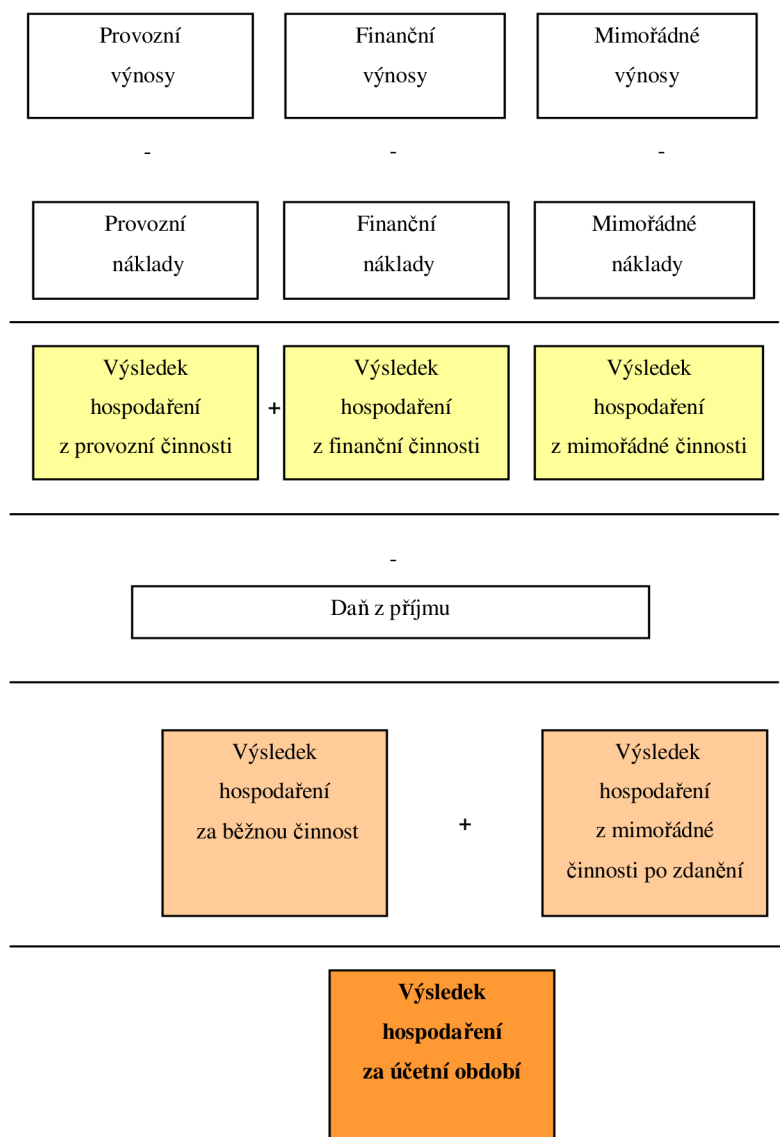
Provozní výnosy

Finanční výnosy

Mimořádné výnosy

-

-

-

Provozní náklady

Finanční náklady

Mimořádné náklady

Výsledek hospodaření z provozní činnosti

+

Výsledek hospodaření z finanční činnosti

Výsledek hospodaření z mimořádné činnosti

-

Daň z příjmu

Výsledek hospodaření za běžnou činnost

+

Výsledek hospodaření z mimořádné činnosti po zdanění

**Výsledek hospodaření za účetní období**